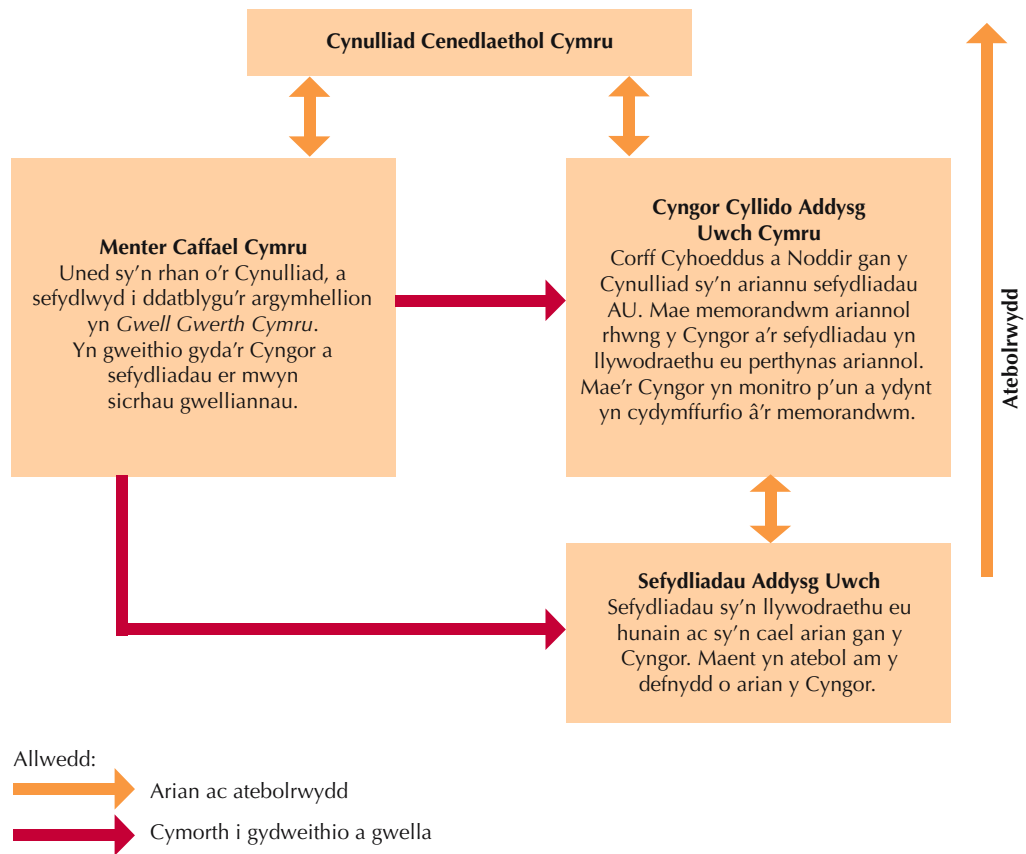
Cynulliad Cenedlaethol Cymru

Menter Caffael Cymru
Uned sy'n rhan o'r Cynulliad, a sefydlwyd i ddatblygu'r argymhellion yn *Gwell Gwerth Cymru*. Yn gweithio gyda'r Cyngor a sefydliadau er mwyn sicrhau gwelliannau.

Cyngor Cyllido Addysg Uwch Cymru
Corff Cyhoeddus a Noddir gan y Cynulliad sy'n ariannu sefydliadau AU. Mae memorandwm ariannol rhwng y Cyngor a'r sefydliadau yn llywodraethu eu perthynas ariannol. Mae'r Cyngor yn monitro p'un a ydynt yn cydymffurfio â'r memorandwm.

Atebolrwydd

Sefydliadau Addysg Uwch
Sefydliadau sy'n llywodraethu eu hunain ac sy'n cael arian gan y Cyngor. Maent yn atebol am y defnydd o arian y Cyngor.

Allwedd:
Arian ac atebolrwydd
Cymorth i gydweithio a gwella